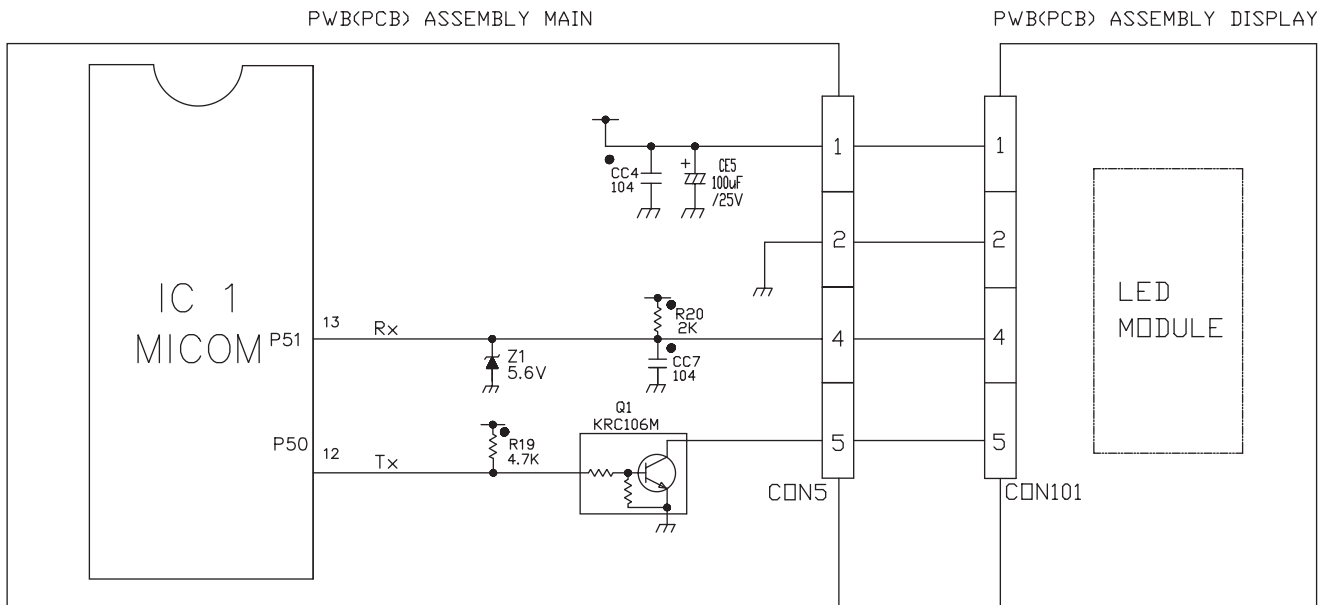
PWB(PCB) ASSEMBLY MAIN

PWB(PCB) ASSEMBLY DISPLAY

IC 1
MICOM

P51

13

Rx

P50

12

Tx

CC4
104

+
CE5
100uF
/25V

R20
2K

CC7
104

Z1
5.6V

R19
4.7K

Q1
KRC106M

1
2
4
5

CON5

1
2
4
5

CON101

LED
MODULE